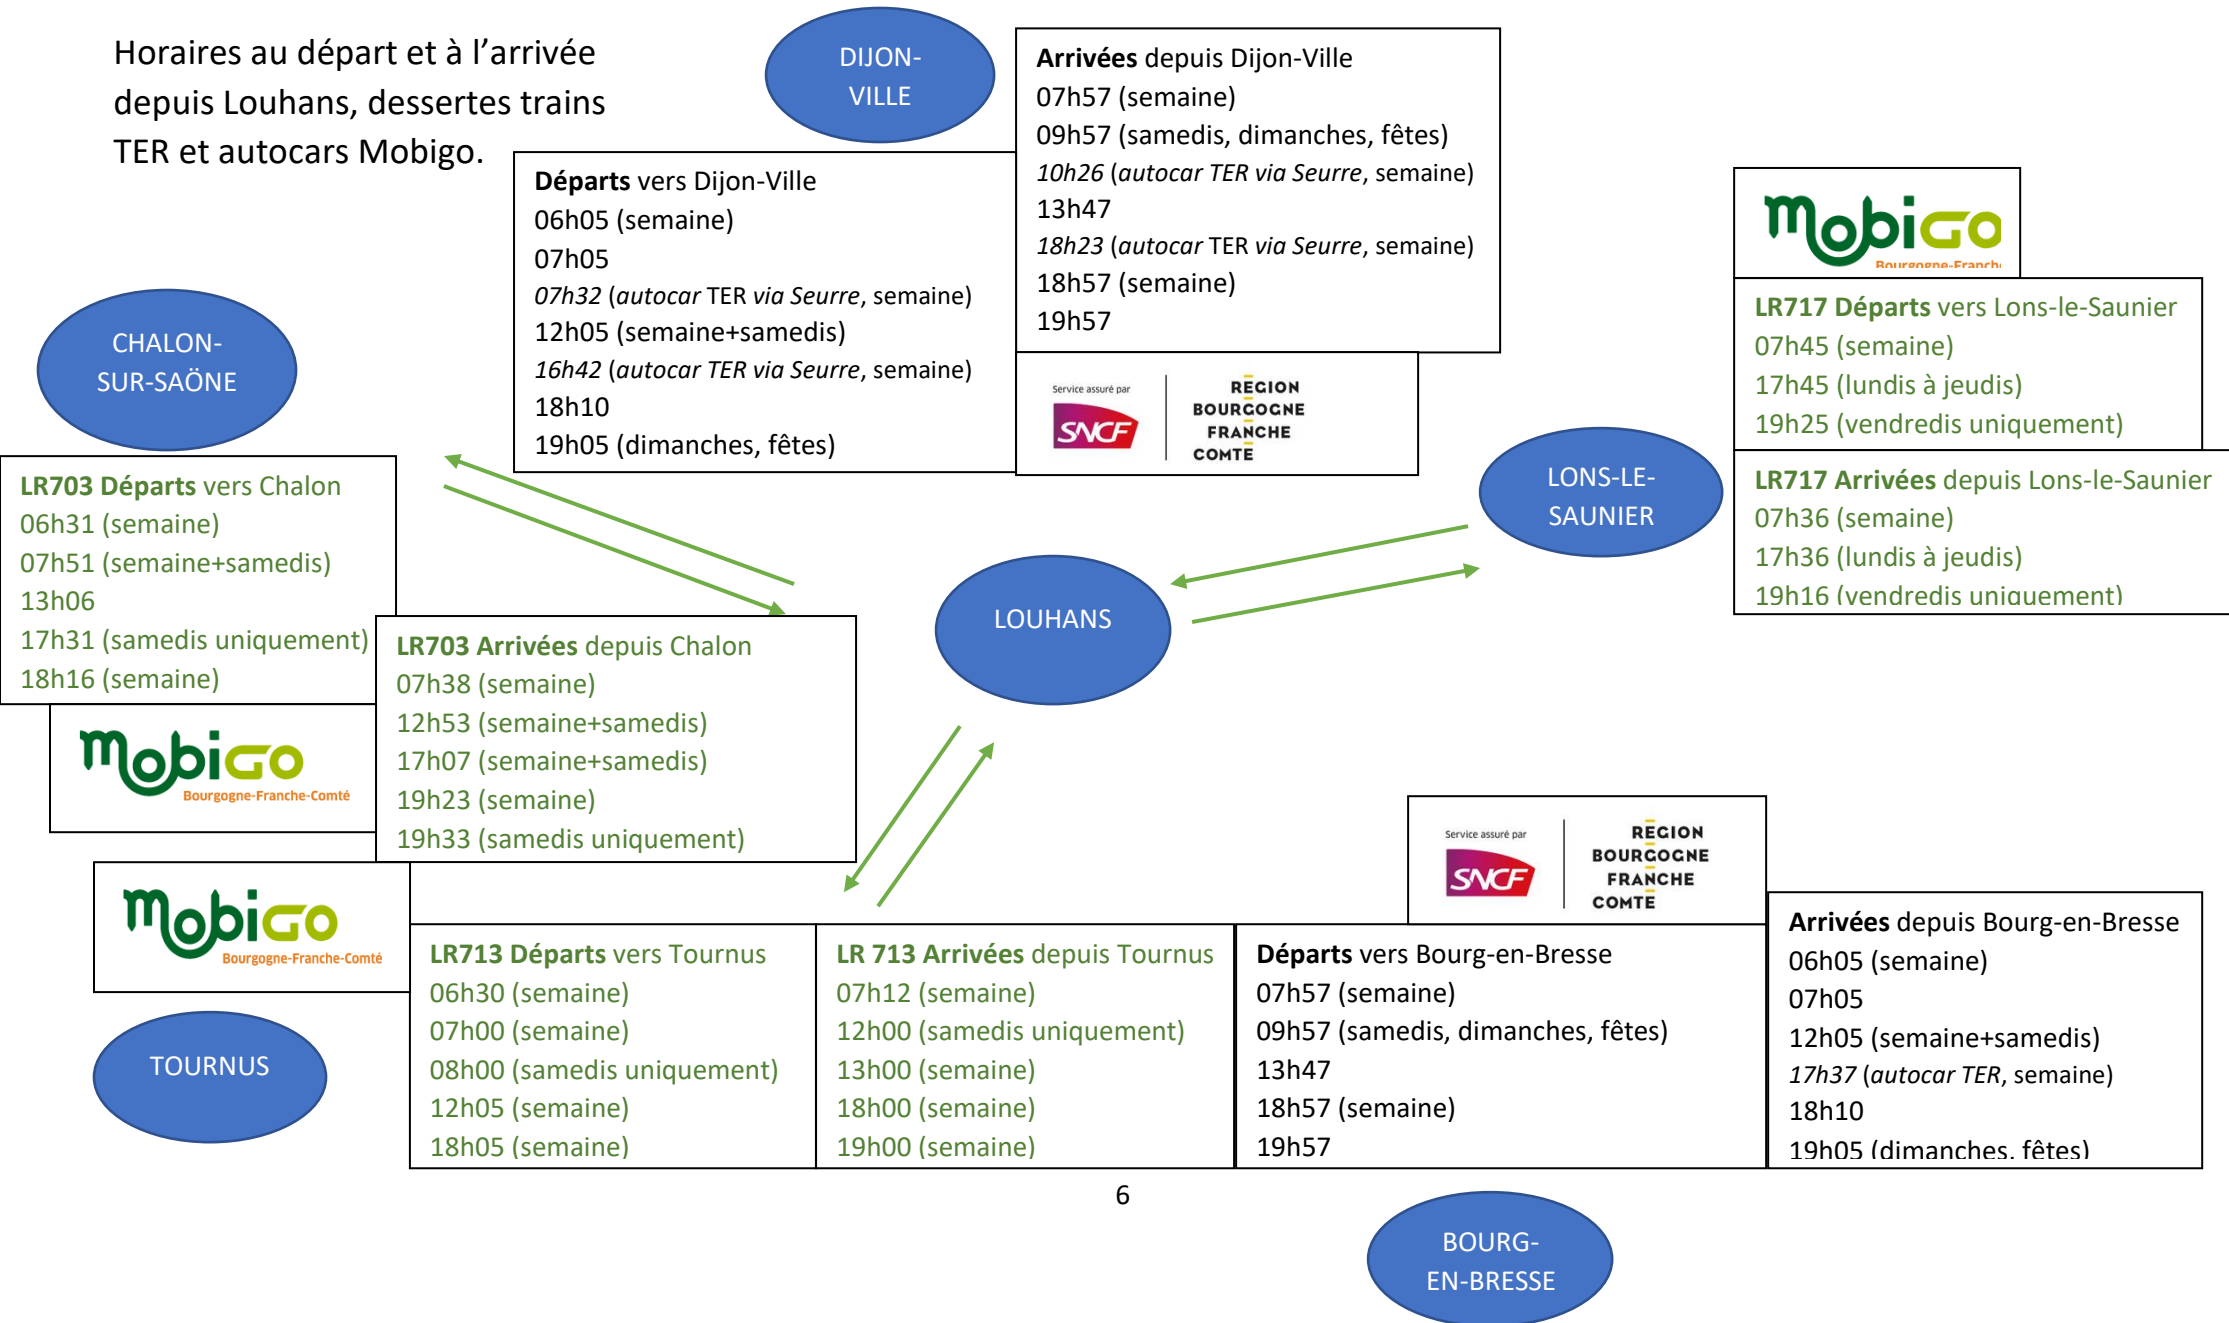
Horaires au départ et à l'arrivée depuis Louhans, dessertes trains TER et autocars Mobigo.

DIJON-VILLE

Départs vers Dijon-Ville
06h05 (semaine)
07h05
07h32 (autocar TER via Seurre, semaine)
12h05 (semaine+samedis)
16h42 (autocar TER via Seurre, semaine)
18h10
19h05 (dimanches, fêtes)

Arrivées depuis Dijon-Ville
07h57 (semaine)
09h57 (samedis, dimanches, fêtes)
10h26 (autocar TER via Seurre, semaine)
13h47
18h23 (autocar TER via Seurre, semaine)
18h57 (semaine)
19h57

Service assuré par SNCF RÉGION BOURGOGNE FRANCHE COMTÉ

Mobigo Bourgogne-Franch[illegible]

LR717 Départs vers Lons-le-Saunier
07h45 (semaine)
17h45 (lundis à jeudis)
19h25 (vendredis uniquement)

LR717 Arrivées depuis Lons-le-Saunier
07h36 (semaine)
17h36 (lundis à jeudis)
19h16 (vendredis uniquement)

LONS-LE-SAUNIER

CHALON-SUR-SAÖNE

LR703 Départs vers Chalon
06h31 (semaine)
07h51 (semaine+samedis)
13h06
17h31 (samedis uniquement)
18h16 (semaine)

Mobigo Bourgogne-Franche-Comté

LR703 Arrivées depuis Chalon
07h38 (semaine)
12h53 (semaine+samedis)
17h07 (semaine+samedis)
19h23 (semaine)
19h33 (samedis uniquement)

LOUHANS

Mobigo Bourgogne-Franche-Comté

TOURNUS

LR713 Départs vers Tournus
06h30 (semaine)
07h00 (semaine)
08h00 (samedis uniquement)
12h05 (semaine)
18h05 (semaine)

LR 713 Arrivées depuis Tournus
07h12 (semaine)
12h00 (samedis uniquement)
13h00 (semaine)
18h00 (semaine)
19h00 (semaine)

Service assuré par SNCF RÉGION BOURGOGNE FRANCHE COMTÉ

Départs vers Bourg-en-Bresse
07h57 (semaine)
09h57 (samedis, dimanches, fêtes)
13h47
18h57 (semaine)
19h57

Arrivées depuis Bourg-en-Bresse
06h05 (semaine)
07h05
12h05 (semaine+samedis)
17h37 (autocar TER, semaine)
18h10
19h05 (dimanches, fêtes)

6

BOURG-EN-BRESSE